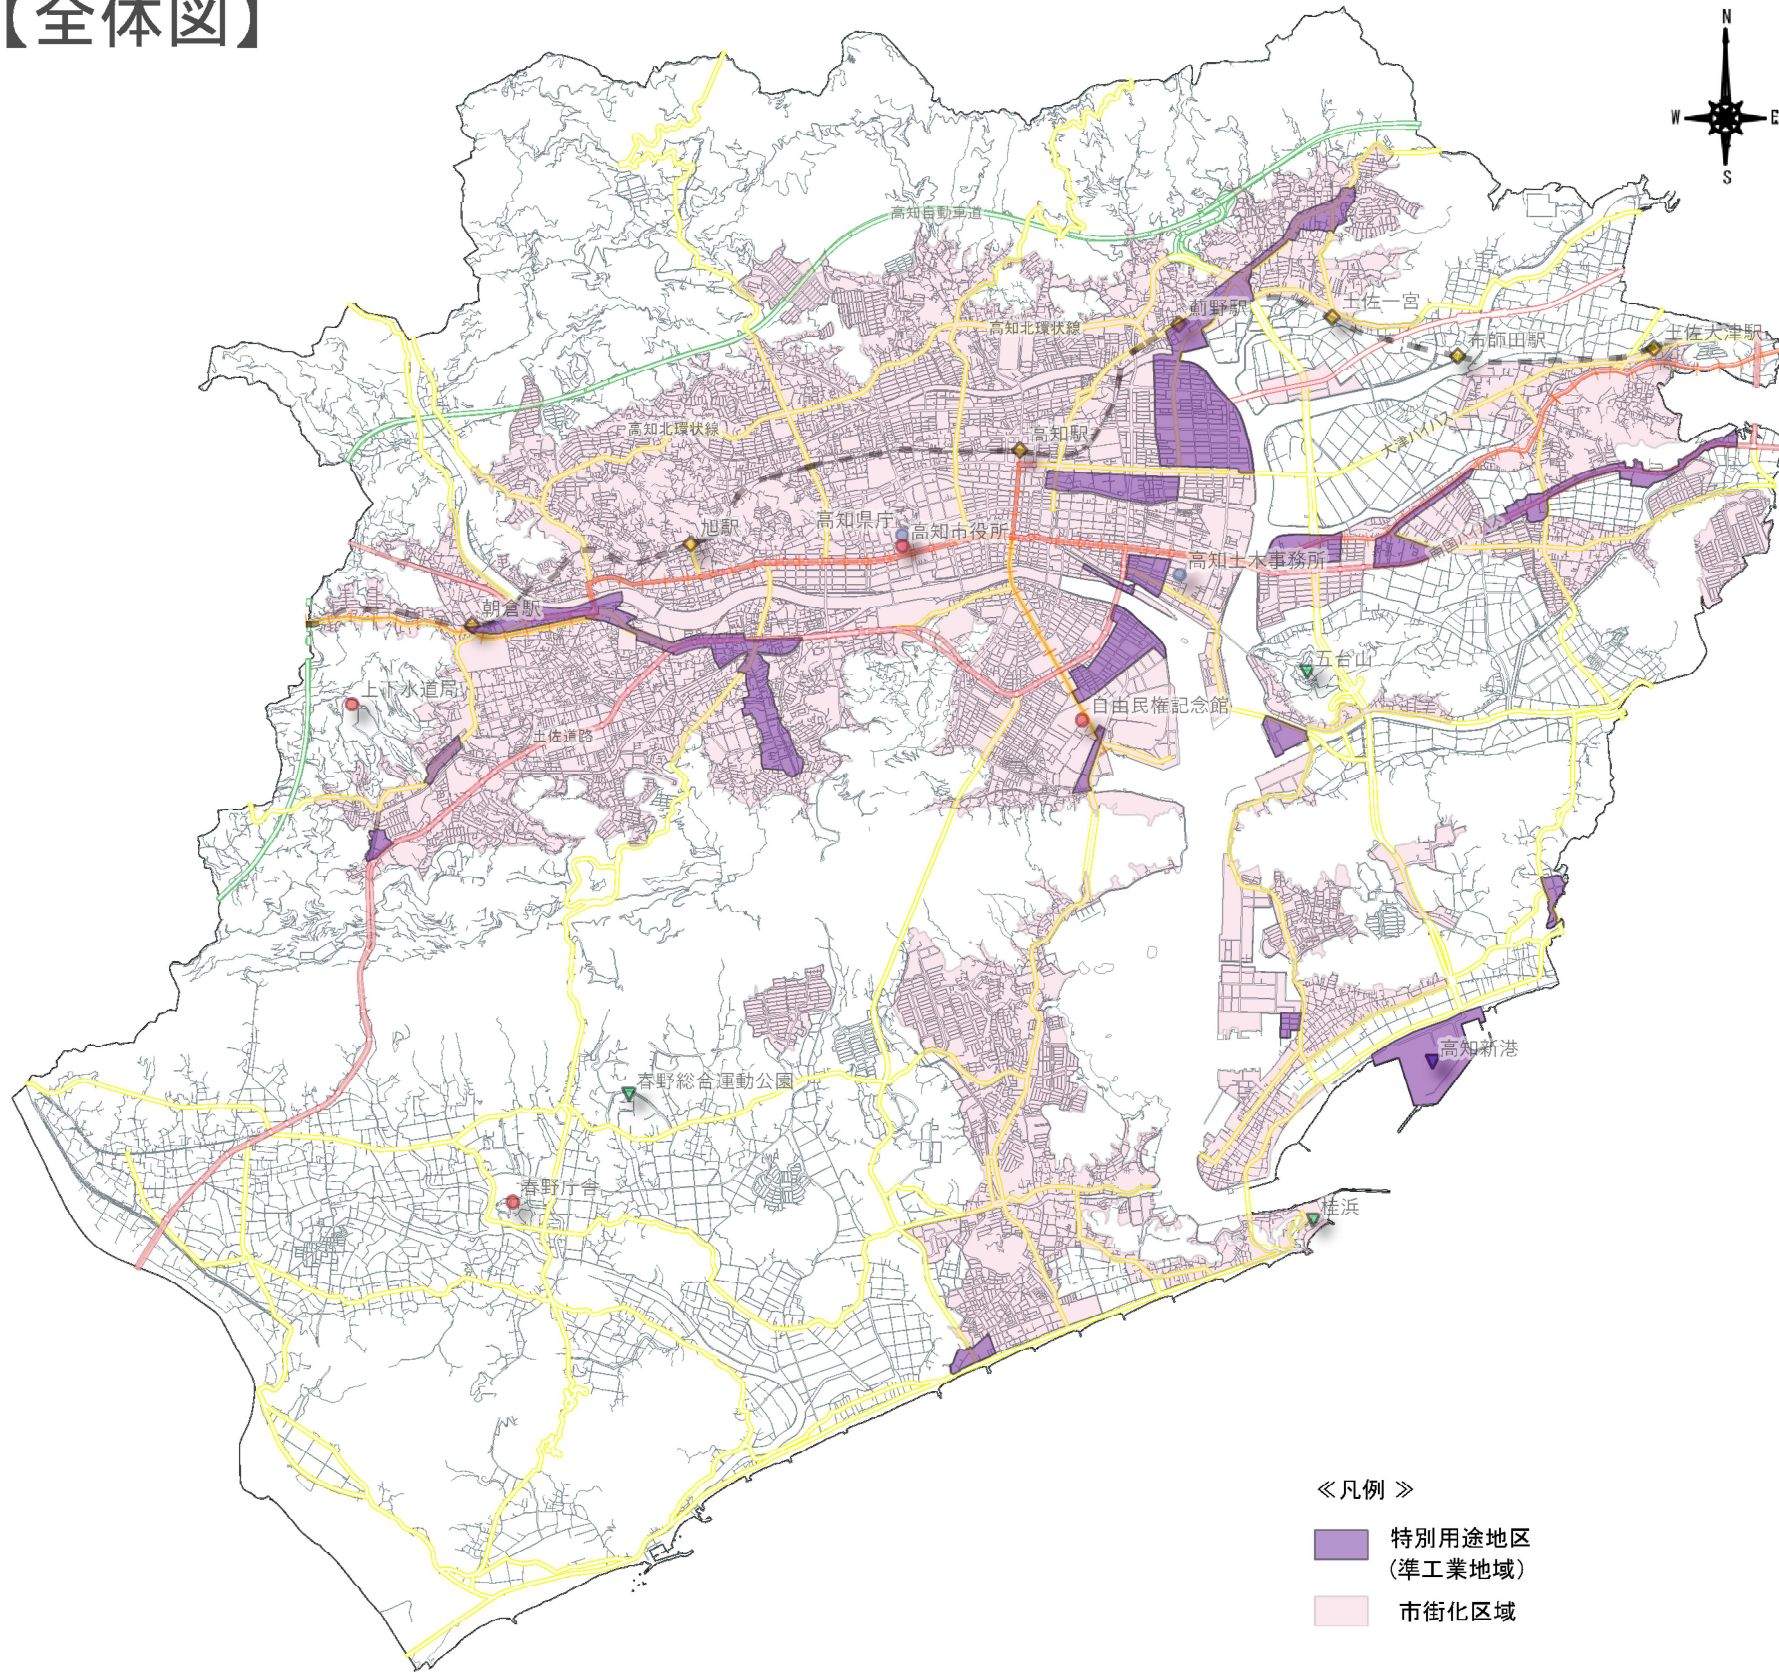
【全体図】

N
W
E
S

高知自動車道
高知北環状線
高知北環状線
薊野駅
土佐一宮
布師田駅
土佐大津駅
高知駅
大津バイパス
旭駅
高知県庁
高知市役所
高知土木事務所
高知東道路
朝倉駅
五台山
上下水道局
土佐道路
自由民権記念館
高知新港
春野総合運動公園
春野庁舎
桂浜

≪凡例≫
特別用途地区
（準工業地域）
市街化区域